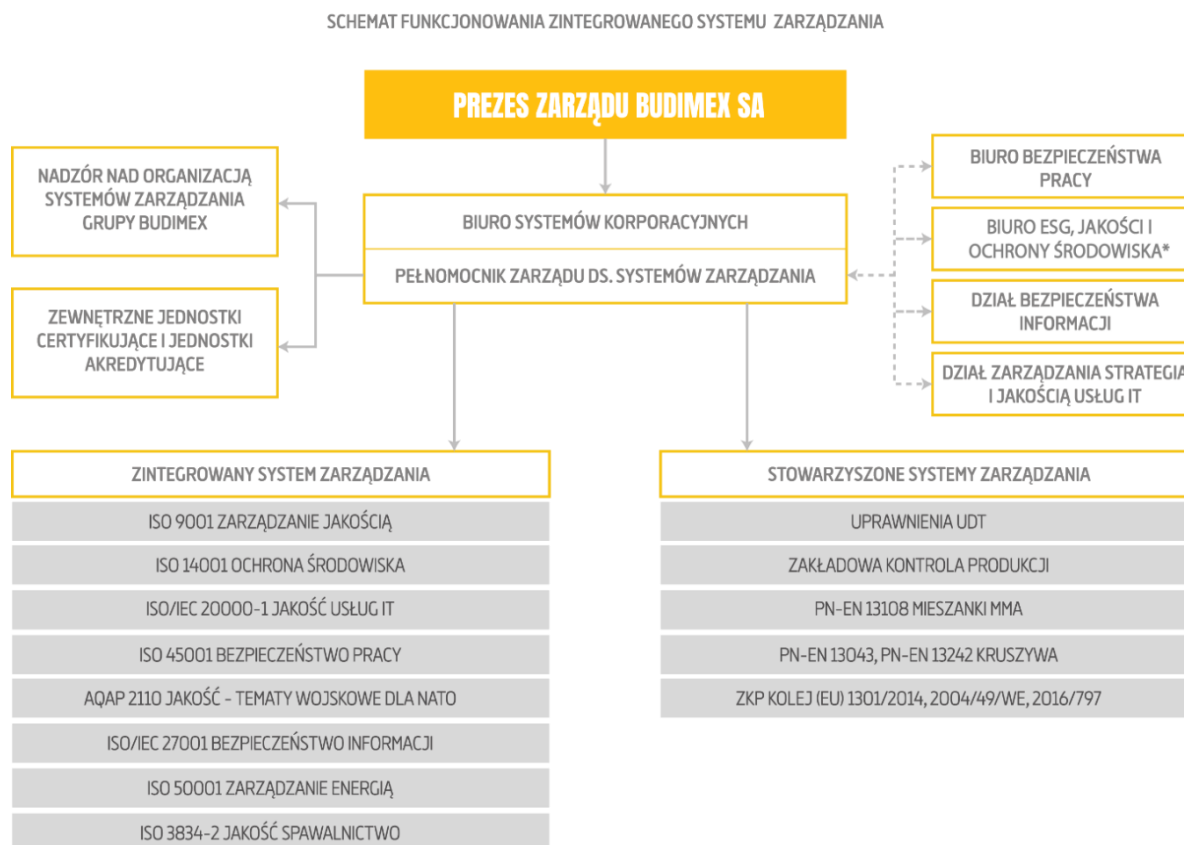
SCHEMAT FUNKCJONOWANIA ZINTEGROWANEGO SYSTEMU ZARZĄDZANIA

PREZES ZARZĄDU BUDIMEX SA

NADZÓR NAD ORGANIZACJĄ SYSTEMÓW ZARZĄDZANIA GRUPY BUDIMEX

ZEWNĘTRZNE JEDNOSTKI CERTYFIKUJĄCE I JEDNOSTKI AKREDYTUJĄCE

BIURO SYSTEMÓW KORPORACYJNYCH

PEŁNOMOCNIK ZARZĄDU DS. SYSTEMÓW ZARZĄDZANIA

BIURO BEZPIECZEŃSTWA PRACY

BIURO ESG, JAKOŚCI I OCHRONY ŚRODOWISKA*

DZIAŁ BEZPIECZEŃSTWA INFORMACJI

DZIAŁ ZARZĄDZANIA STRATEGIA I JAKOŚCIĄ USŁUG IT

ZINTEGROWANY SYSTEM ZARZĄDZANIA

ISO 9001 ZARZĄDZANIE JAKOŚCIĄ

ISO 14001 OCHRONA ŚRODOWISKA

ISO/IEC 20000-1 JAKOŚĆ USŁUG IT

ISO 45001 BEZPIECZEŃSTWO PRACY

AQAP 2110 JAKOŚĆ - TEMATY WOJSKOWE DLA NATO

ISO/IEC 27001 BEZPIECZEŃSTWO INFORMACJI

ISO 50001 ZARZĄDZANIE ENERGIĄ

ISO 3834-2 JAKOŚĆ SPAWALNICTWO

STOWARZYSZONE SYSTEMY ZARZĄDZANIA

UPRAWNIENIA UDT

ZAKŁADOWA KONTROLA PRODUKCJI

PN-EN 13108 MIESZANKI MMA

PN-EN 13043, PN-EN 13242 KRUSZYWA

ZKP KOLEJ (EU) 1301/2014, 2004/49/WE, 2016/797